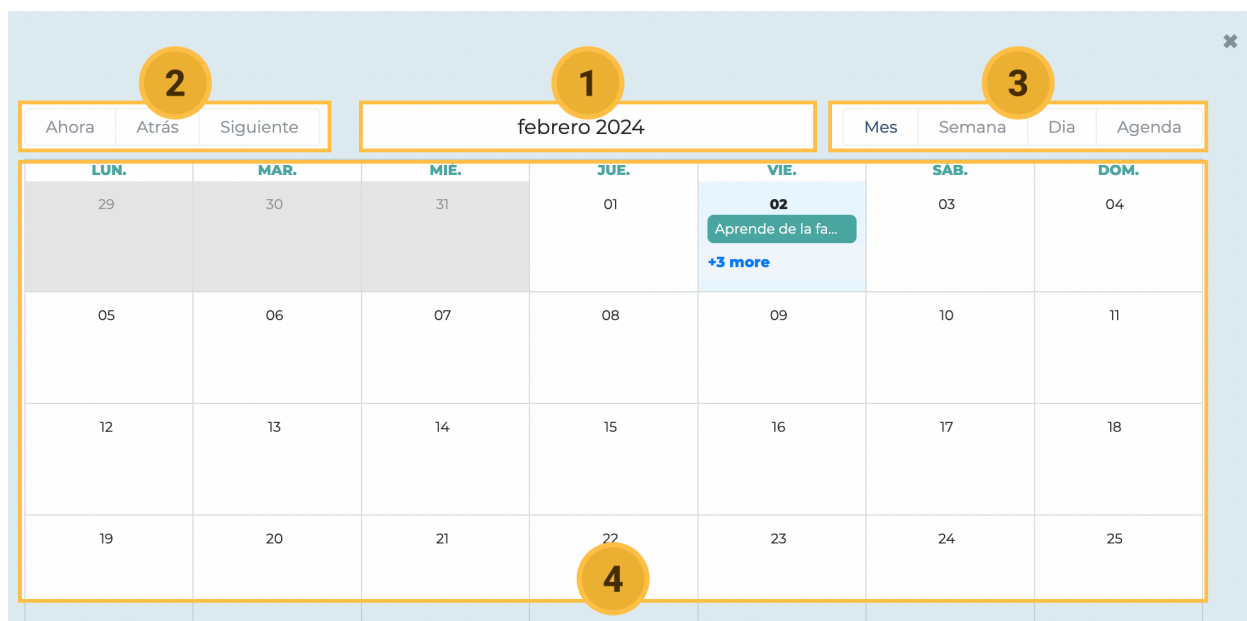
2

Ahora | Atrás | Siguiente

1

febrero 2024

3

Mes | Semana | Dia | Agenda

| LUN. | MAR. | MIÉ. | JUE. | VIE. | SÁB. | DOM. |
|---|---|---|---|---|---|---|
| 29 | 30 | 31 | 01 | 02 Aprende de la fa... +3 more | 03 | 04 |
| 05 | 06 | 07 | 08 | 09 | 10 | 11 |
| 12 | 13 | 14 | 15 | 16 | 17 | 18 |
| 19 | 20 | 21 | 22 | 23 | 24 | 25 |

4